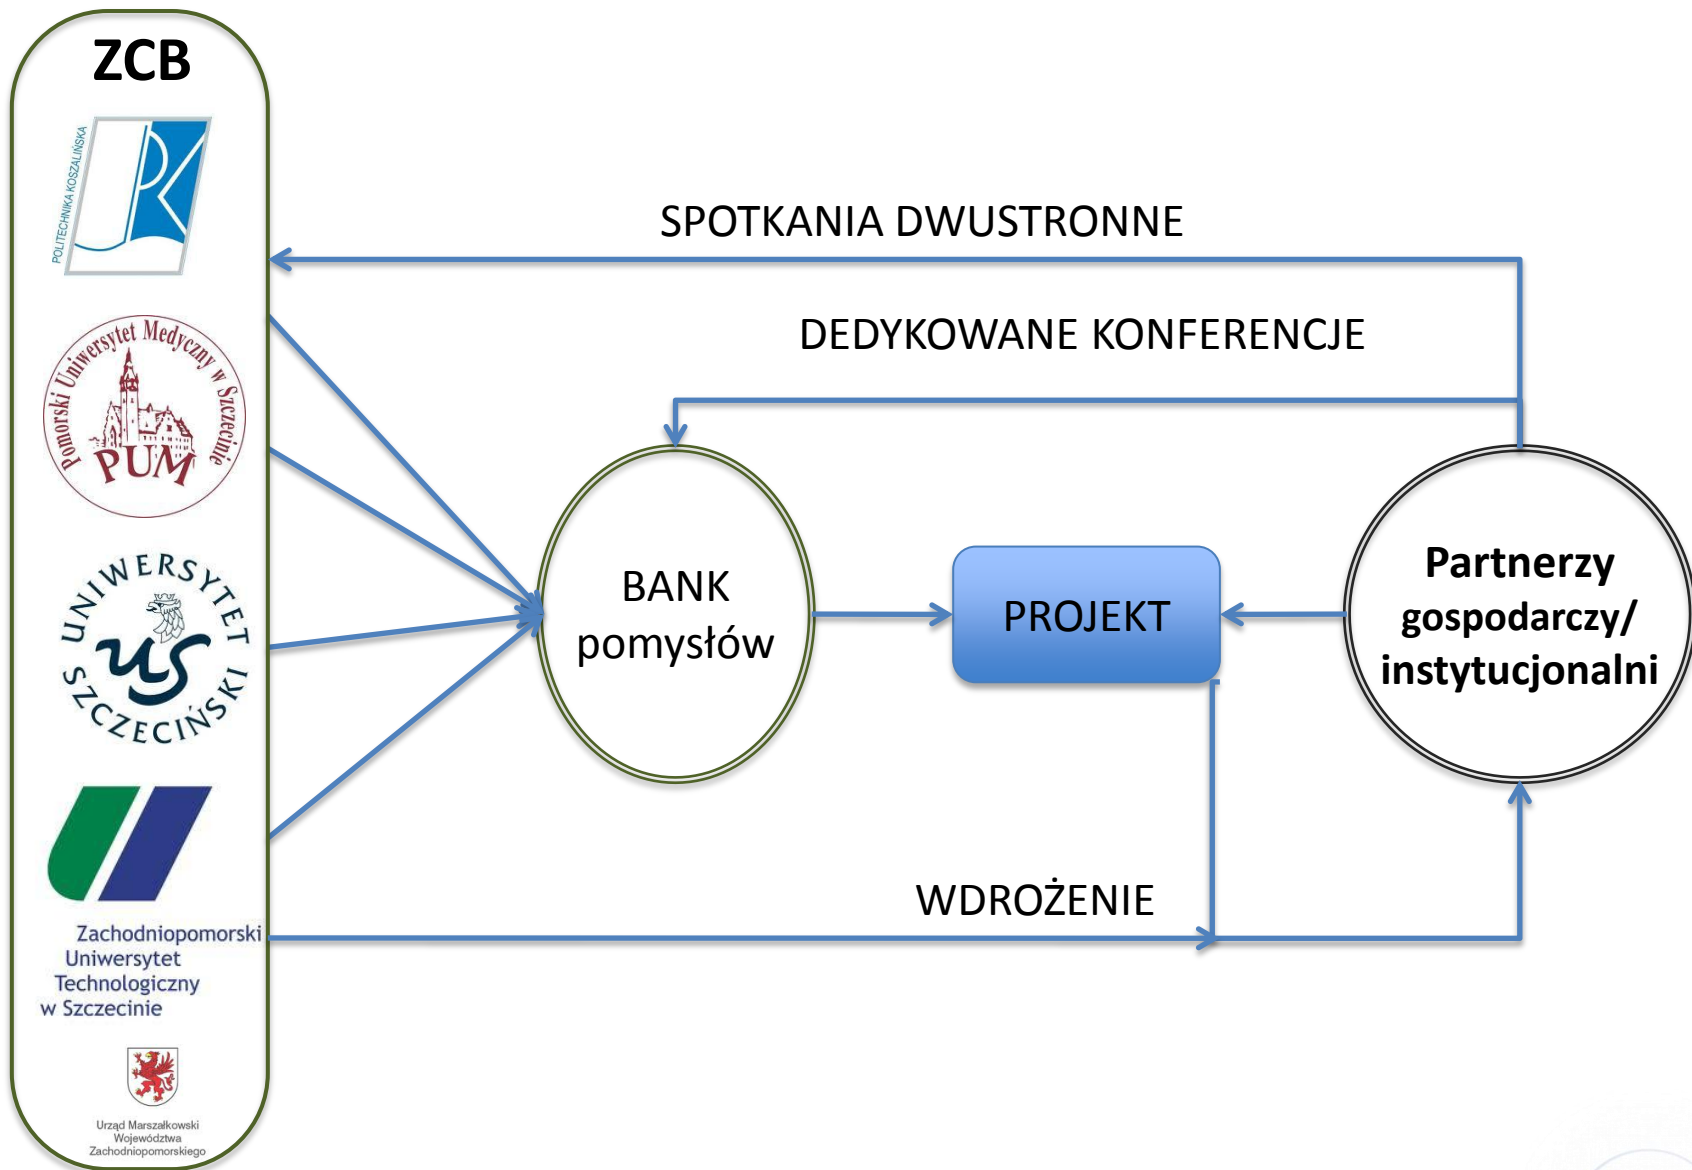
ZCB

POLITECHNIKA KOSZALIŃSKA

Pomorski Uniwersytet Medyczny w Szczecinie
PUM

UNIWERSYTET SZCZECIŃSKI
US

Zachodniopomorski Uniwersytet Technologiczny w Szczecinie

Urząd Marszałkowski Województwa Zachodniopomorskiego

SPOTKANIA DWUSTRONNE

DEDYKOWANE KONFERENCJE

BANK pomysłów

PROJEKT

Partnerzy gospodarczy/ instytucjonalni

WDROŻENIE